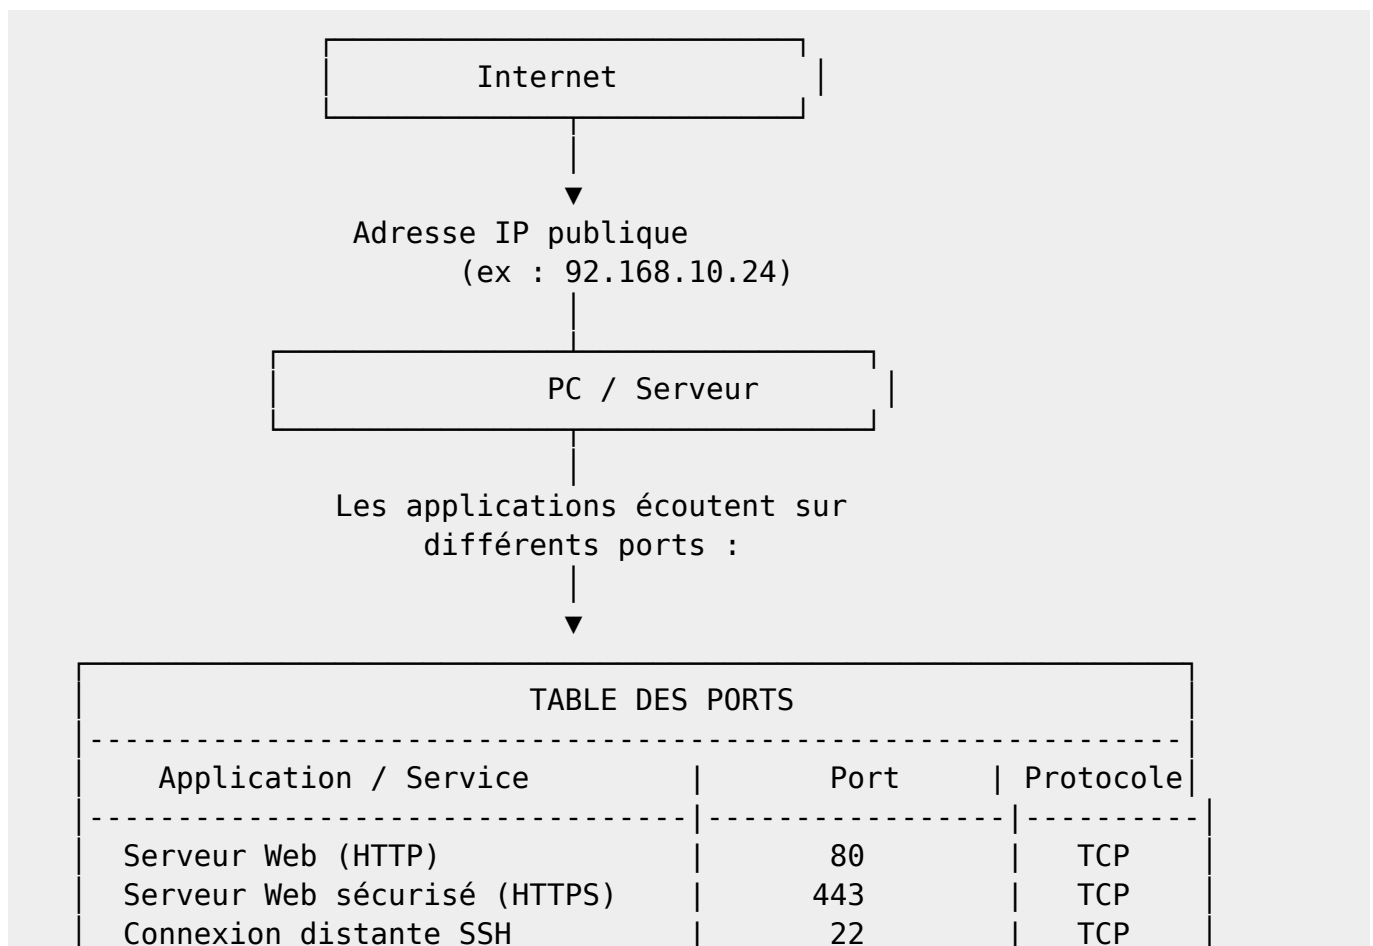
Internet

Adresse IP publique
(ex : 92.168.10.24)

PC / Serveur

Les applications écoutent sur différents ports :

TABLE DES PORTS

| Application / Service | Port | Protocole |
|---|---|---|
| Serveur Web (HTTP) | 80 | TCP |
| Serveur Web sécurisé (HTTPS) | 443 | TCP |
| Connexion distante SSH | 22 | TCP |